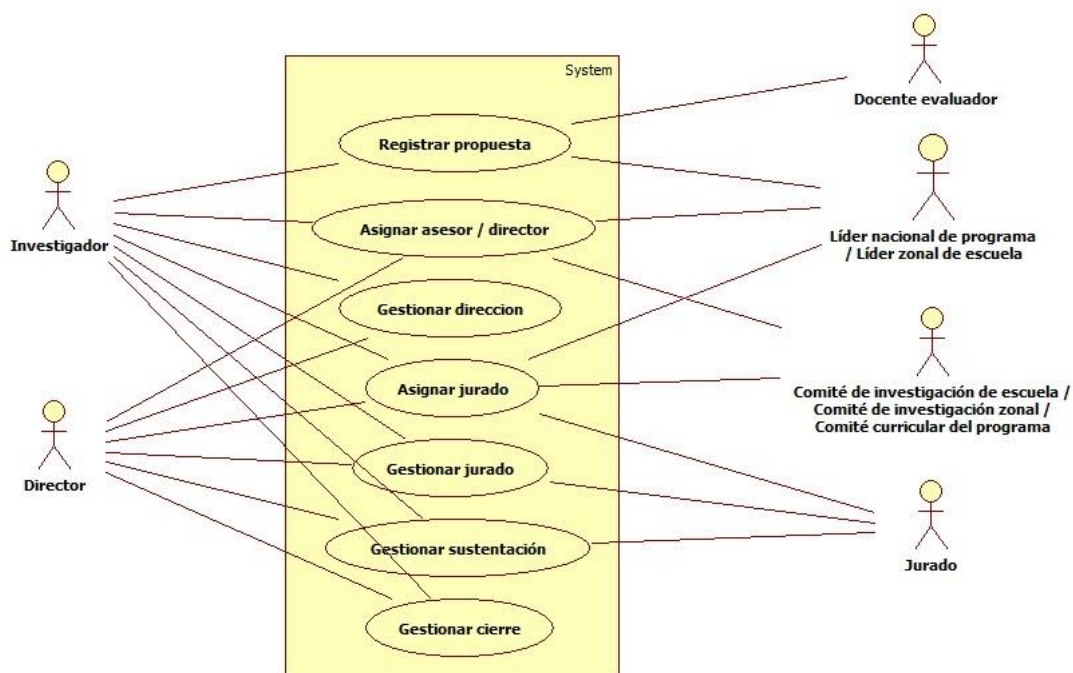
System

Registrar propuesta

Asignar asesor / director

Gestionar direccion

Asignar jurado

Gestionar jurado

Gestionar sustentación

Gestionar cierre

Investigador

Director

Docente evaluador

Líder nacional de programa / Líder zonal de escuela

Comité de investigación de escuela / Comité de investigación zonal / Comité curricular del programa

Jurado